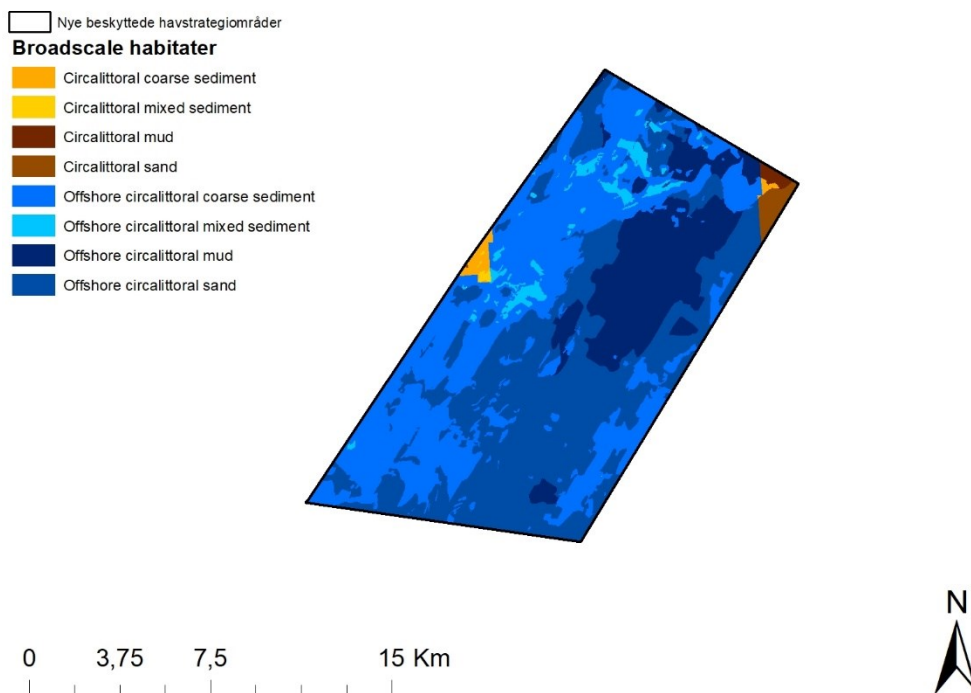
Nye beskyttede havstrategiområder

Broadscale habitater

Circalittoral coarse sediment
Circalittoral mixed sediment
Circalittoral mud
Circalittoral sand
Offshore circalittoral coarse sediment
Offshore circalittoral mixed sediment
Offshore circalittoral mud
Offshore circalittoral sand

0 3,75 7,5 15 Km

N